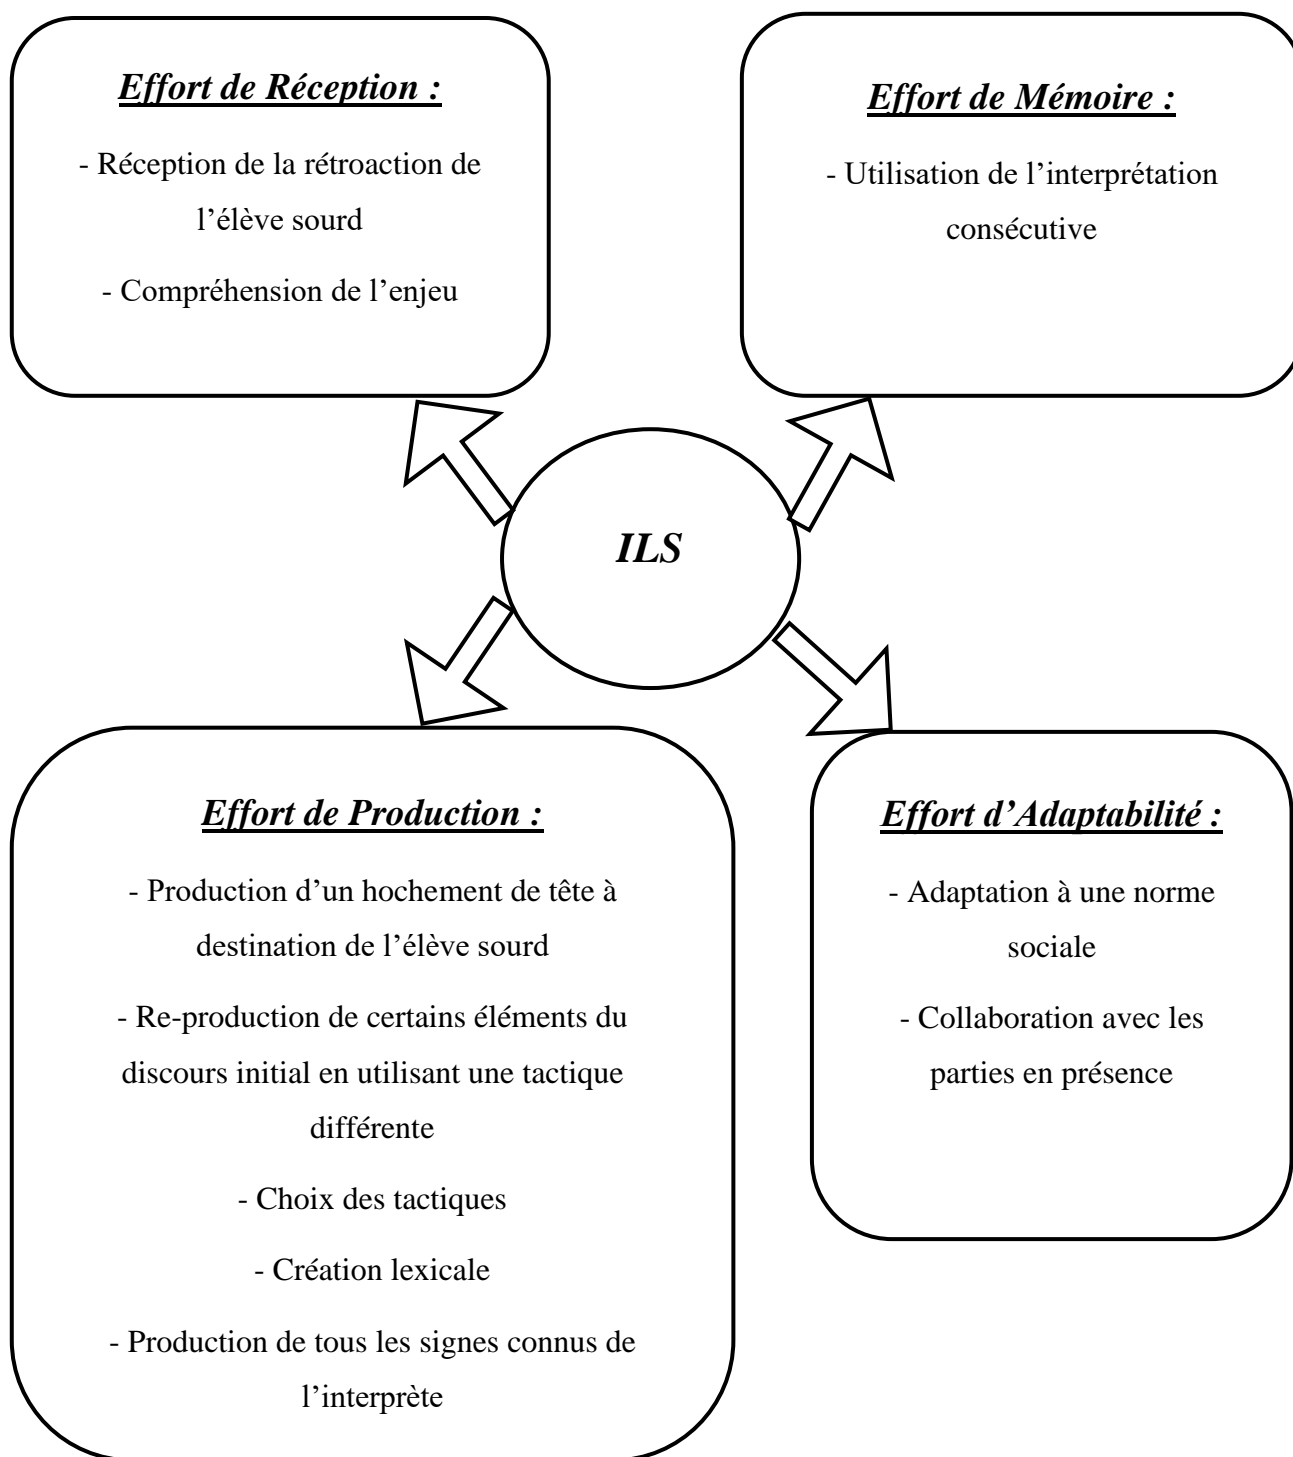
Effort de Réception :

- Réception de la rétroaction de l’élève sourd

- Compréhension de l’enjeu

Effort de Mémoire :

- Utilisation de l’interprétation consécutive

ILS

Effort de Production :

- Production d’un hochement de tête à destination de l’élève sourd

- Re-production de certains éléments du discours initial en utilisant une tactique différente

- Choix des tactiques

- Création lexicale

- Production de tous les signes connus de l’interprète

Effort d’Adaptabilité :

- Adaptation à une norme sociale

- Collaboration avec les parties en présence